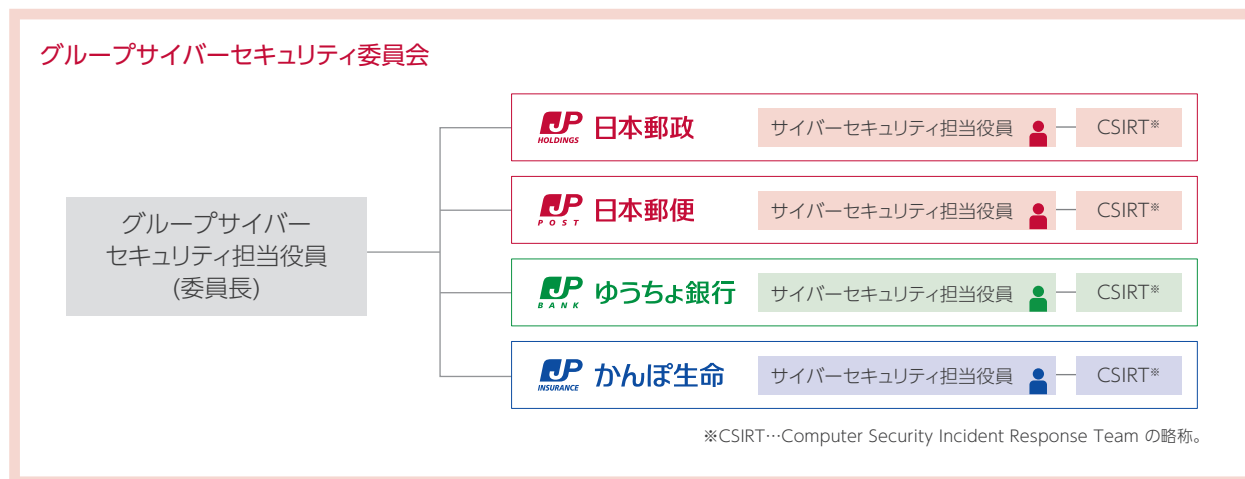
グループサイバーセキュリティ委員会

グループサイバーセキュリティ担当役員(委員長)

JP HOLDINGS 日本郵政 サイバーセキュリティ担当役員 CSIRT※

JP POST 日本郵便 サイバーセキュリティ担当役員 CSIRT※

JP BANK ゆうちょ銀行 サイバーセキュリティ担当役員 CSIRT※

JP INSURANCE かんぽ生命 サイバーセキュリティ担当役員 CSIRT※

※CSIRT…Computer Security Incident Response Team の略称。